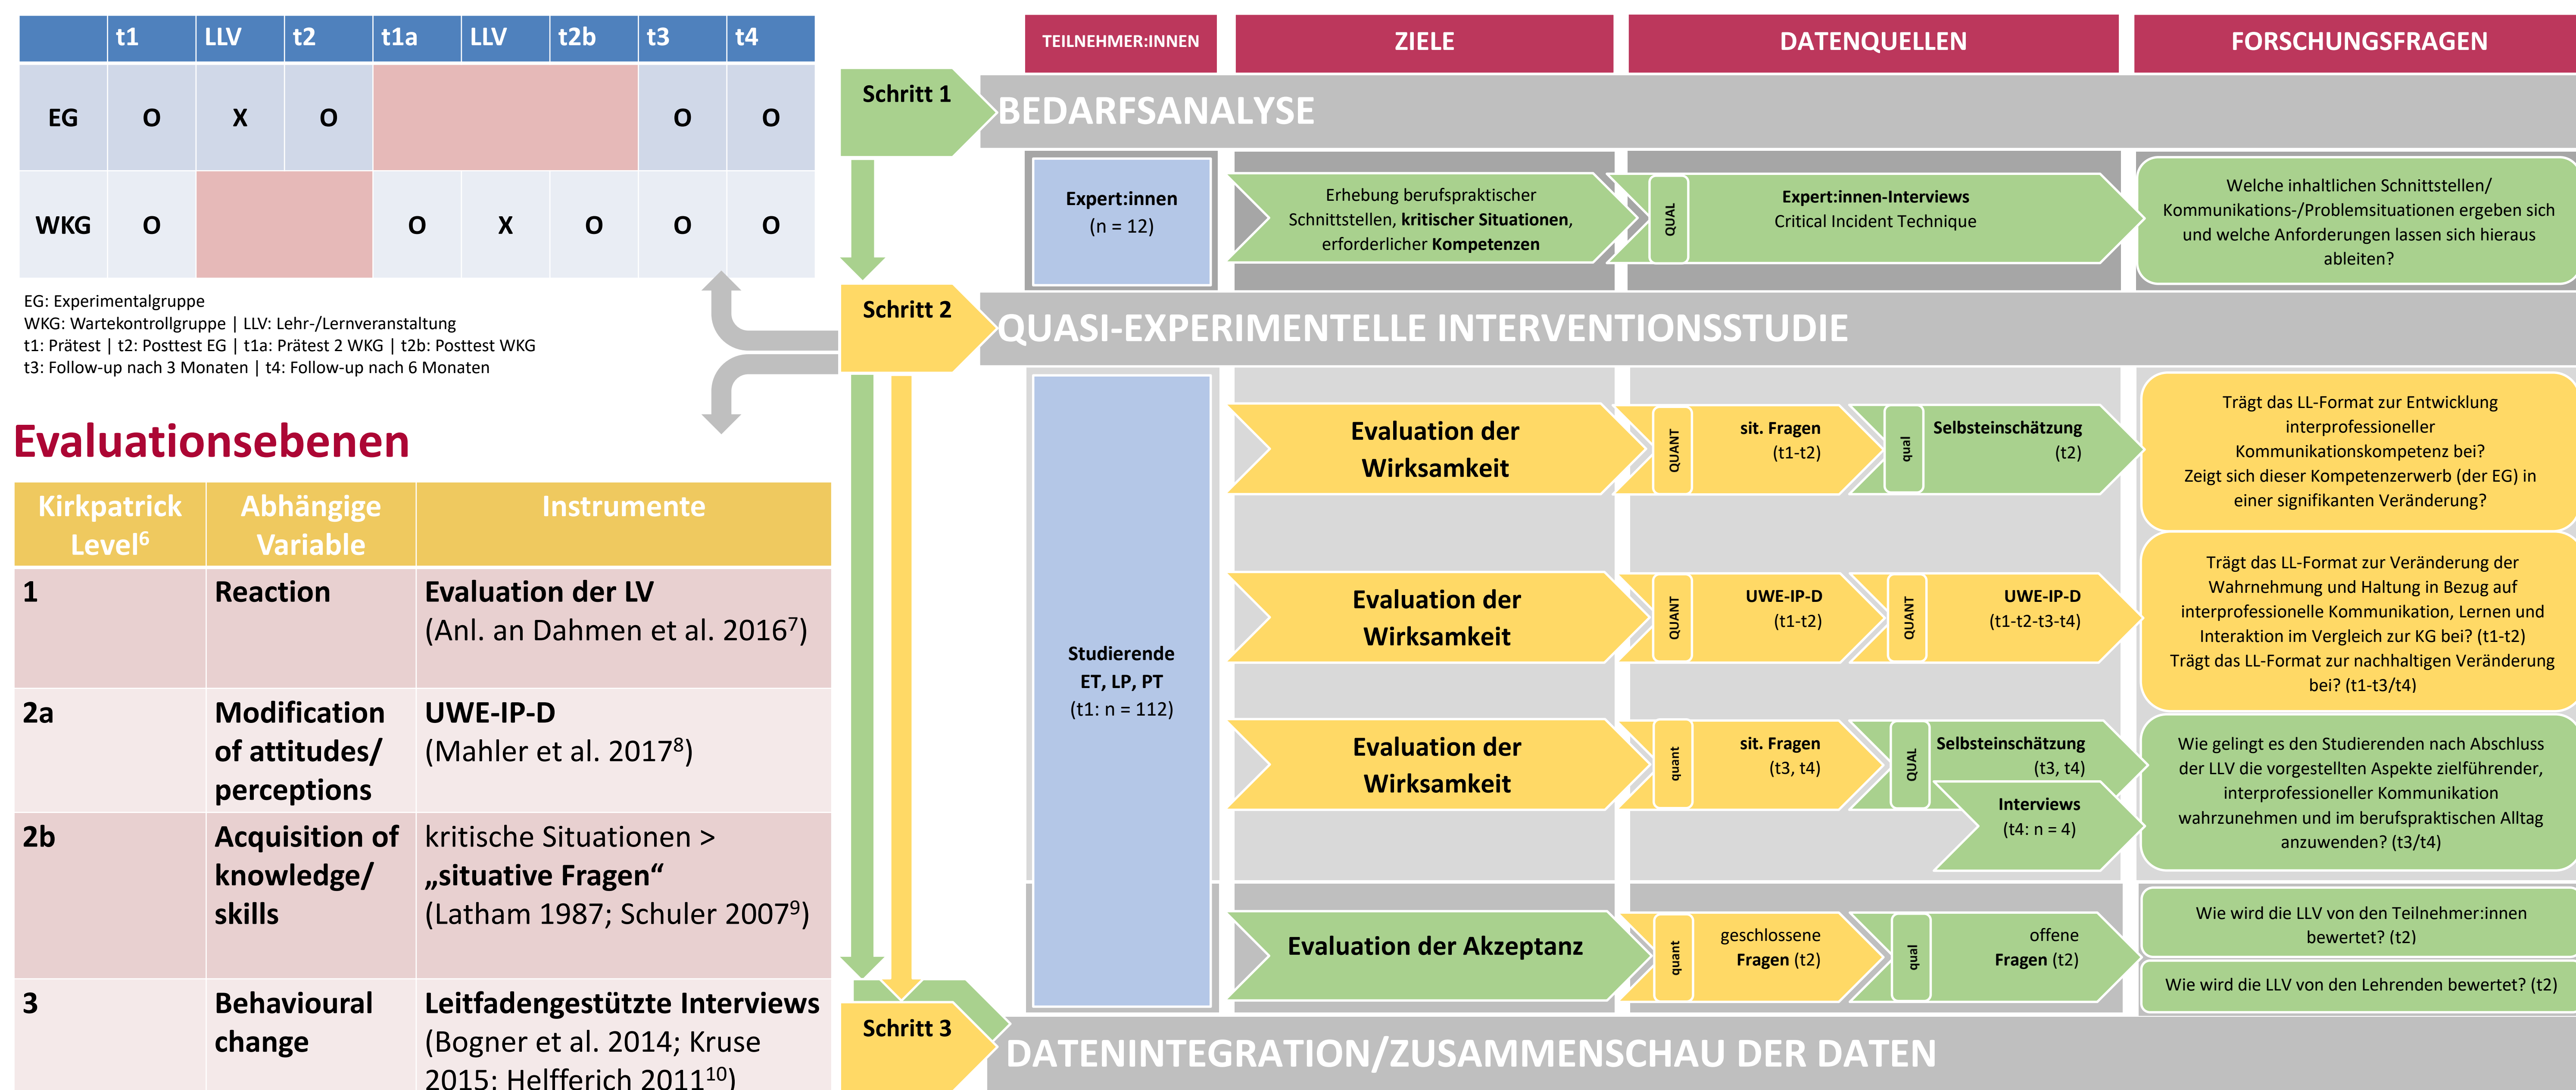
| | t1 | LLV | t2 | t1a | LLV | t2b | t3 | t4 |
|---|---|---|---|---|---|---|---|---|
| EG | O | X | O | | | | O | O |
| WKG | O | | | O | X | O | O | O |

EG: Experimentalgruppe
WKG: Wartekontrollgruppe | LLV: Lehr-/Lernveranstaltung
t1: Prätest | t2: Posttest EG | t1a: Prätest 2 WKG | t2b: Posttest WKG
t3: Follow-up nach 3 Monaten | t4: Follow-up nach 6 Monaten

Evaluationsebenen

| Kirkpatrick Level$^6$ | Abhängige Variable | Instrumente |
|---|---|---|
| 1 | Reaction | Evaluation der LV (Anl. an Dahmen et al. 2016$^7$) |
| 2a | Modification of attitudes/ perceptions | UWE-IP-D (Mahler et al. 2017$^8$) |
| 2b | Acquisition of knowledge/ skills | kritische Situationen > „situative Fragen“ (Latham 1987; Schuler 2007$^9$) |
| 3 | Behavioural change | Leitfadengestützte Interviews (Bogner et al. 2014; Kruse 2015; Helfferich 2011$^{10}$) |

TEILNEHMER:INNEN
ZIELE
DATENQUELLEN
FORSCHUNGSFRAGEN

Schritt 1
BEDARFSANALYSE

Expert:innen (n = 12)
Erhebung berufspraktischer Schnittstellen, kritischer Situationen, erforderlicher Kompetenzen
QUAL
Expert:innen-Interviews
Critical Incident Technique
Welche inhaltlichen Schnittstellen/ Kommunikations-/Problemsituationen ergeben sich und welche Anforderungen lassen sich hieraus ableiten?

Schritt 2
QUASI-EXPERIMENTELLE INTERVENTIONSSTUDIE

Studierende ET, LP, PT (t1: n = 112)

Evaluation der Wirksamkeit
QUANT
sit. Fragen (t1-t2)
qual
Selbsteinschätzung (t2)
Trägt das LL-Format zur Entwicklung interprofessioneller Kommunikationskompetenz bei? Zeigt sich dieser Kompetenzerwerb (der EG) in einer signifikanten Veränderung?

Evaluation der Wirksamkeit
QUANT
UWE-IP-D (t1-t2)
QUANT
UWE-IP-D (t1-t2-t3-t4)
Trägt das LL-Format zur Veränderung der Wahrnehmung und Haltung in Bezug auf interprofessionelle Kommunikation, Lernen und Interaktion im Vergleich zur KG bei? (t1-t2)
Trägt das LL-Format zur nachhaltigen Veränderung bei? (t1-t3/t4)

Evaluation der Wirksamkeit
quant
sit. Fragen (t3, t4)
QUAL
Selbsteinschätzung (t3, t4)
Interviews (t4: n = 4)
Wie gelingt es den Studierenden nach Abschluss der LLV die vorgestellten Aspekte zielführender, interprofessioneller Kommunikation wahrzunehmen und im berufspraktischen Alltag anzuwenden? (t3/t4)

Evaluation der Akzeptanz
quant
geschlossene Fragen (t2)
qual
offene Fragen (t2)
Wie wird die LLV von den Teilnehmer:innen bewertet? (t2)
Wie wird die LLV von den Lehrenden bewertet? (t2)

Schritt 3
DATENINTEGRATION/ZUSAMMENSCHAU DER DATEN